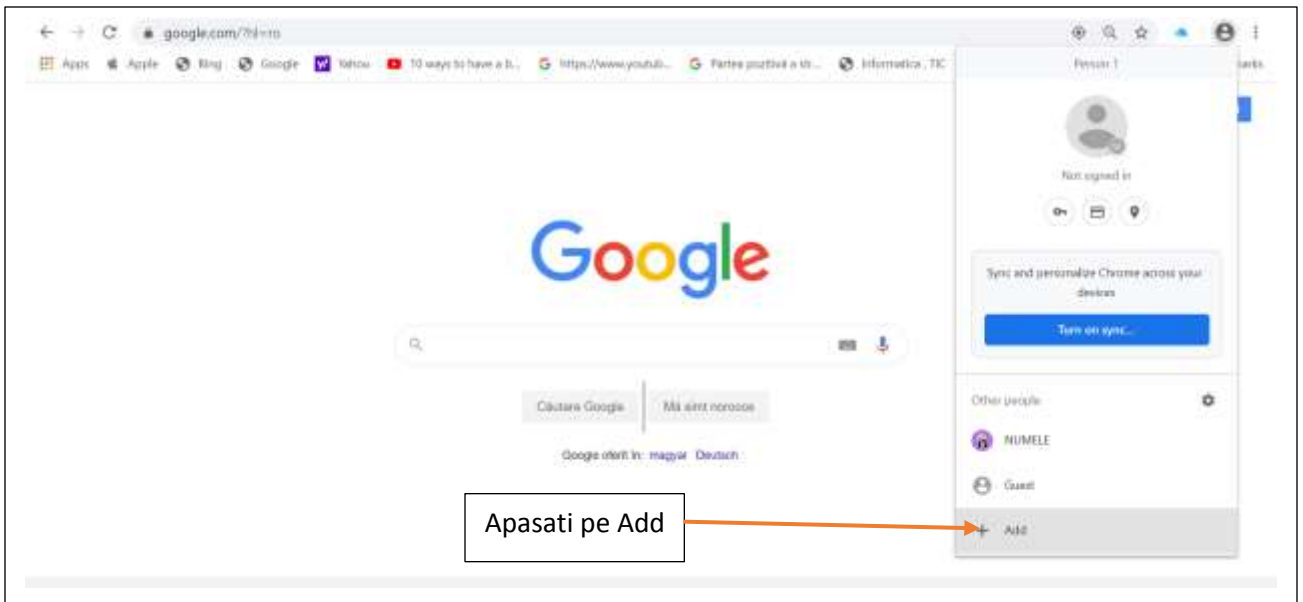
google.com/?hl=ro

Apps Apple Bing Google Yahoo 10 ways to have a b... https://www.youtub... Partea pozitivă a st... Informatica , TIC

Person 1

Not signed in

Sync and personalize Chrome across your devices

Turn on sync...

Other people

NUMELE

Guest

Add

Google

Căutare Google Mă simt norocos

Google oferit în: magyar Deutsch

Apasati pe Add